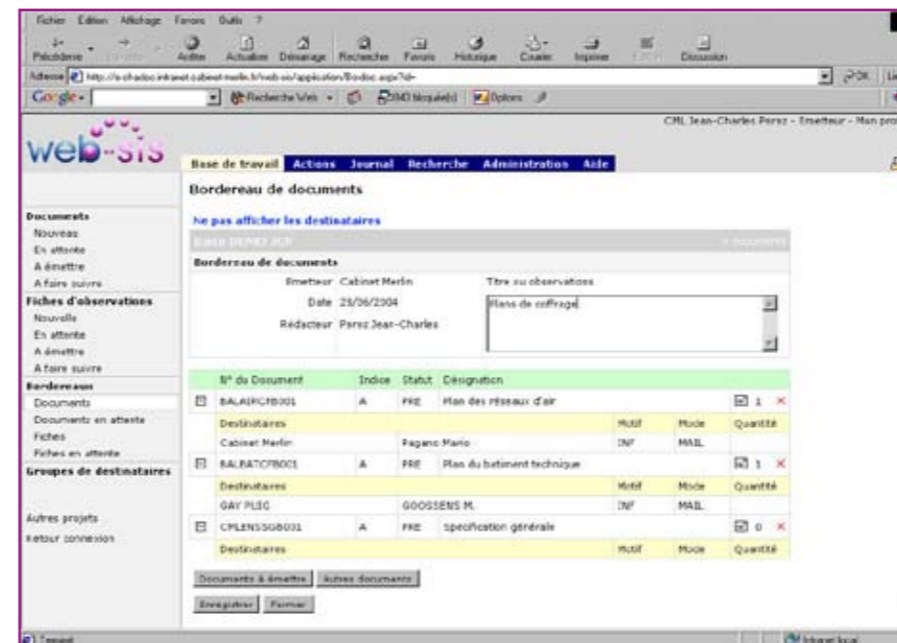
Fichier Edition Affichage Favoris Outils ?

Précédente Arrêter Actualiser Démarrage Rechercher Favoris Historique Courrier Imprimer Discussion

Adresse http://e-chadoc.intranet.cabinet-merlin.fr/web-sis/application/Bodoc.aspx?id=

OK

Google - Rechercher Web Options

CML Jean-Charles Perez - Emetteur - Mon pro

web-sis

Base de travail Actions Journal Recherche Administration Aide

Bordereau de documents

Documents
Nouveau
En attente
A émettre
A faire suivre
Fiches d'observations
Nouvelle
En attente
A émettre
A faire suivre
Bordereaux
Documents
Documents en attente
Fiches
Fiches en attente
Groupes de destinataires

Autres projets
Retour connexion

Ne pas afficher les destinataires

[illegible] 3 documents

Bordereau de documents

Emetteur Cabinet Merlin
Date 29/06/2004
Rédacteur Perez Jean-Charles

Titre ou observations
Plans de coffrage

| | N° du Document | Indice | Statut | Désignation | | | |
|---|---|---|---|---|---|---|---|
| | BALAIRCFB001 | A | FRE | Plan des réseaux d'air | | | 1 × |
| | Destinataires | | | | Motif | Mode | Quantité |
| | Cabinet Merlin | | Pagano Mario | | INF | MAIL | |
| | BALBATCFB001 | A | FRE | Plan du batiment technique | | | 1 × |
| | Destinataires | | | | Motif | Mode | Quantité |
| | GAY PLEG | | GOOSSENS M. | | INF | MAIL | |
| | CPLENSSGB001 | A | FRE | Spécification générale | | | 0 × |
| | Destinataires | | | | Motif | Mode | Quantité |

Documents à émettre Autres documents

Enregistrer Fermer

Terminé Intranet local